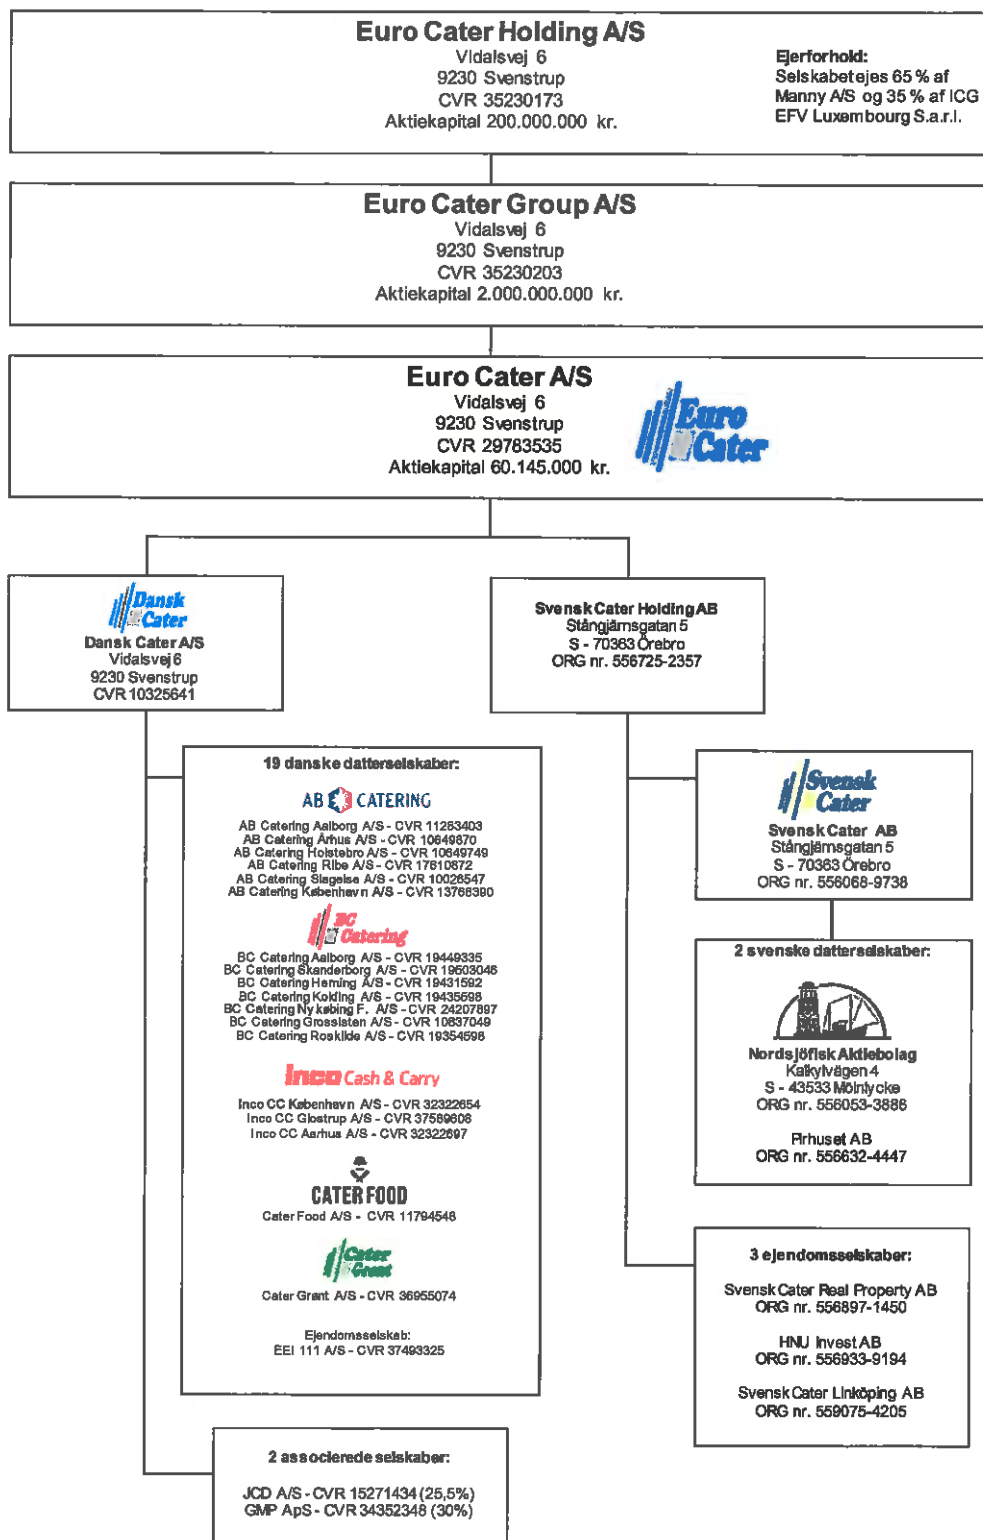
Euro Cater Holding A/S
Vidalsvej 6
9230 Svenstrup
CVR 35230173
Aktiekapital 200.000.000 kr.

Ejerforhold:
Selskabet ejes 65 % af Manny A/S og 35 % af ICG EFV Luxembourg S.a.r.l.

Euro Cater Group A/S
Vidalsvej 6
9230 Svenstrup
CVR 35230203
Aktiekapital 2.000.000.000 kr.

Euro Cater A/S
Vidalsvej 6
9230 Svenstrup
CVR 29783535
Aktiekapital 60.145.000 kr.

Euro Cater

Dansk Cater
Dansk Cater A/S
Vidalsvej 6
9230 Svenstrup
CVR 10325641

Svensk Cater Holding AB
Stångjärnsgatan 5
S - 70363 Örebro
ORG nr. 556725-2357

19 danske datterselskaber:

AB CATERING
AB Catering Aalborg A/S - CVR 11263403
AB Catering Århus A/S - CVR 10649870
AB Catering Holstebro A/S - CVR 10649749
AB Catering Ribe A/S - CVR 17610672
AB Catering Slagelse A/S - CVR 10026547
AB Catering København A/S - CVR 13768390

BC Catering
BC Catering Aalborg A/S - CVR 19449335
BC Catering Skanderborg A/S - CVR 19603046
BC Catering Herning A/S - CVR 19431592
BC Catering Kolding A/S - CVR 19435598
BC Catering Nykøbing F. A/S - CVR 24207897
BC Catering Grossisten A/S - CVR 10637049
BC Catering Roskilde A/S - CVR 19354598

Inco Cash & Carry
Inco CC København A/S - CVR 32322654
Inco CC Glostrup A/S - CVR 37569608
Inco CC Aarhus A/S - CVR 32322697

CATER FOOD
Cater Food A/S - CVR 11794548

Cater Grønt
Cater Grønt A/S - CVR 36955074

Ejendomsselskab:
EEI 111 A/S - CVR 37493325

Svensk Cater
Svensk Cater AB
Stångjärnsgatan 5
S - 70363 Örebro
ORG nr. 556068-9738

2 svenske datterselskaber:

Nordsjöfisk Aktiebolag
Kalkylvägen 4
S - 43533 Mölnlycke
ORG nr. 556053-3886

Fiirhuset AB
ORG nr. 556632-4447

3 ejendomsselskaber:

Svensk Cater Real Property AB
ORG nr. 556897-1450

HNU Invest AB
ORG nr. 556933-9194

Svensk Cater Linköping AB
ORG nr. 559075-4205

2 associerede selskaber:

JCD A/S - CVR 15271434 (25,5%)
GMP ApS - CVR 34352348 (30%)